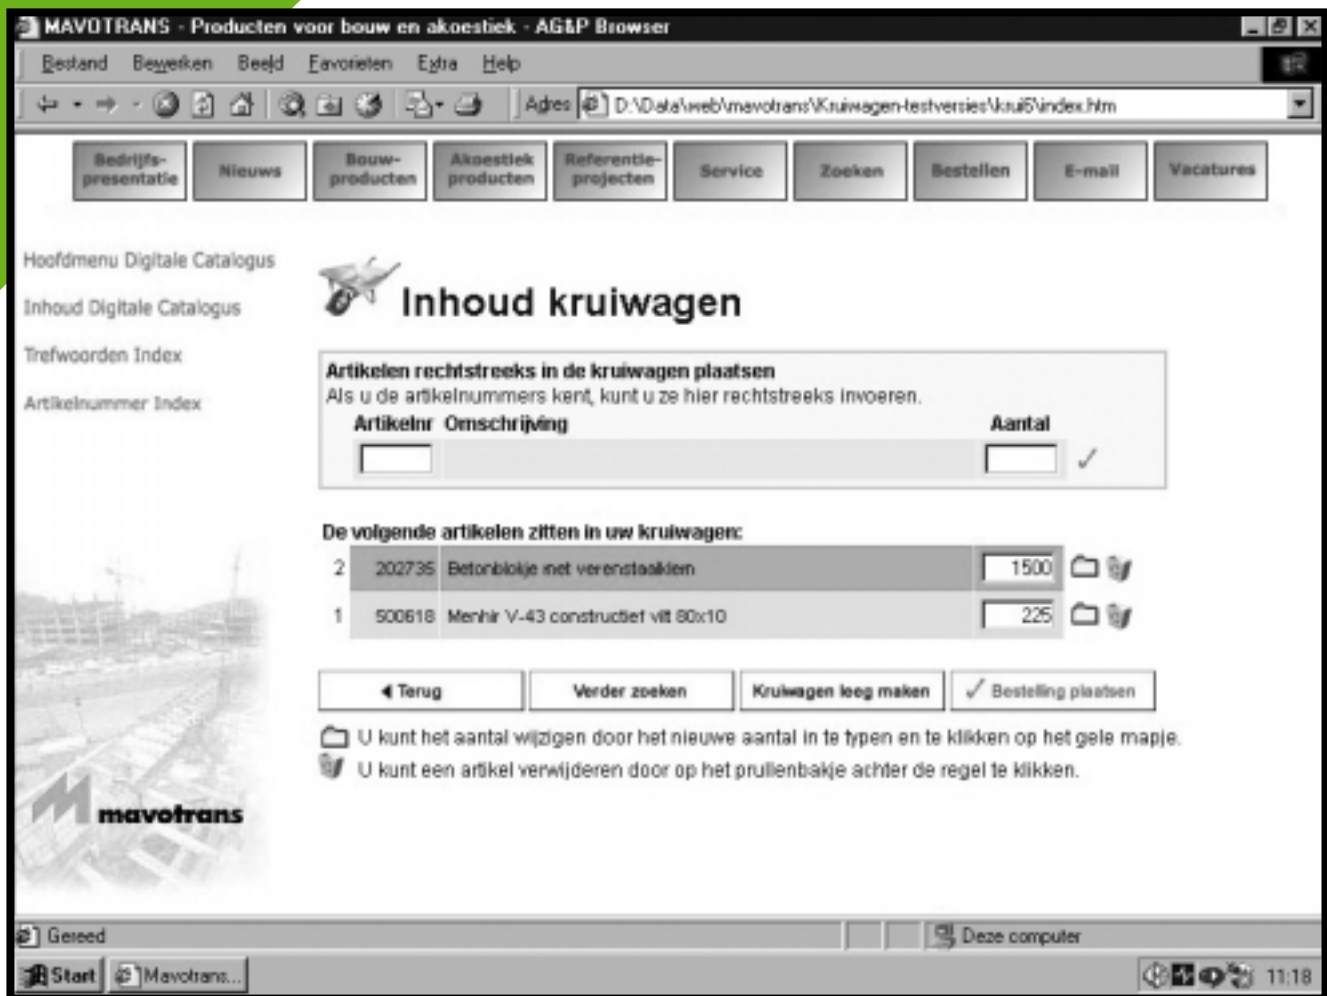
MAVOTRANS - Producten voor bouw en akoestiek - AG&P Browser

Bestand Bewerken Beeld Favorieten Extra Help

Adres D:\Data\web\mavotrans\Kruiwagen-testversies\krui6\index.htm

Bedrijfs-presentatie | Nieuws | Bouw-producten | Akoestiek producten | Referentie-projecten | Service | Zoeken | Bestellen | E-mail | Vacatures

Hoofdmenu Digitale Catalogus

Inhoud Digitale Catalogus

Trefwoorden Index

Artikelnummer Index

Inhoud kruiwagen

Artikelen rechtstreeks in de kruiwagen plaatsen

Als u de artikelnummers kent, kunt u ze hier rechtstreeks invoeren.

Artikelnr Omschrijving Aantal

De volgende artikelen zitten in uw kruiwagen:

| 2 | 202735 | Betonblokje met verenstaalklem | 1500 |
|---|---|---|---|
| 1 | 500618 | Menhir V-43 constructief vilt 80x10 | 225 |

◀ Terug | Verder zoeken | Kruiwagen leeg maken | ✓ Bestelling plaatsen

U kunt het aantal wijzigen door het nieuwe aantal in te typen en te klikken op het gele mapje.

U kunt een artikel verwijderen door op het prullenbakje achter de regel te klikken.

mavotrans

Gereed

Deze computer

Start Mavotrans...

11:18